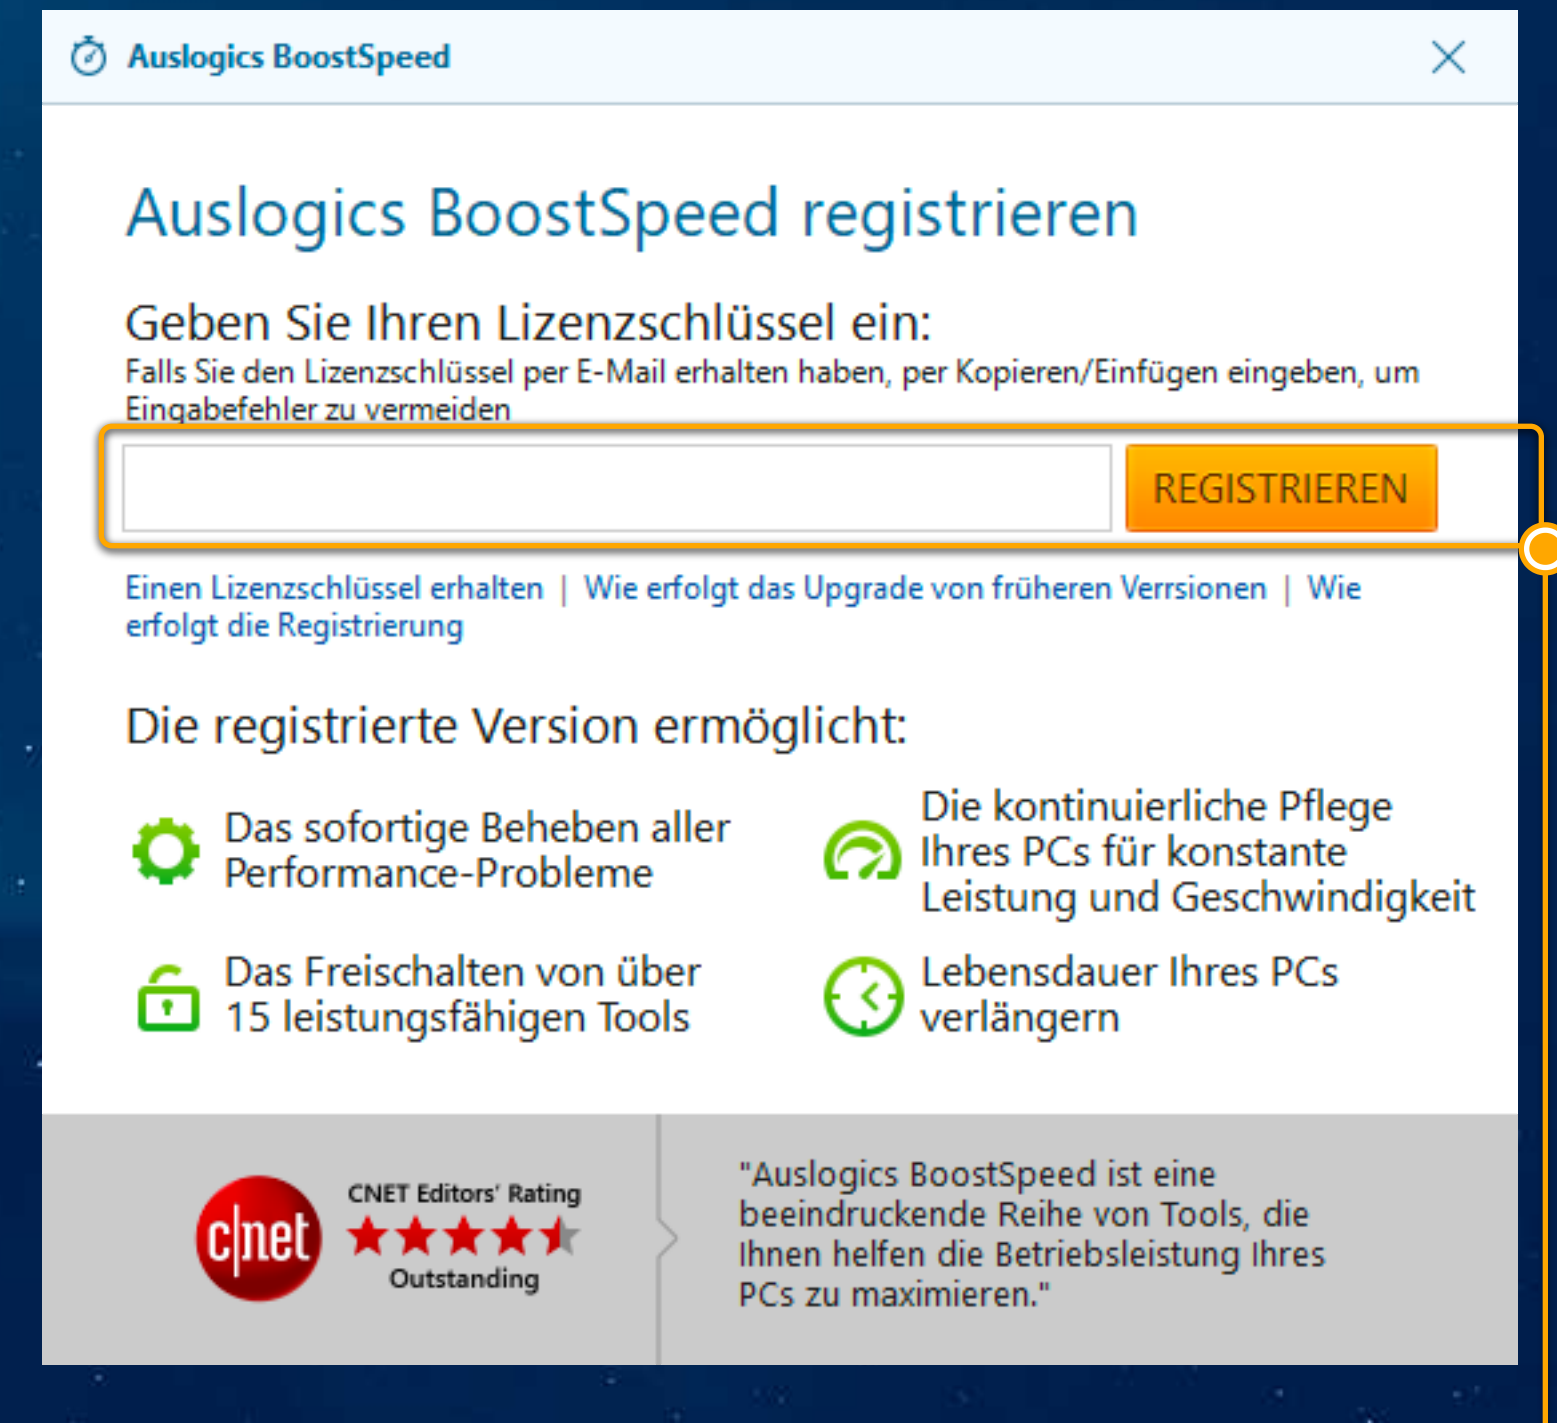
Auslogics BoostSpeed

Auslogics BoostSpeed registrieren

Geben Sie Ihren Lizenzschlüssel ein:
Falls Sie den Lizenzschlüssel per E-Mail erhalten haben, per Kopieren/Einfügen eingeben, um Eingabefehler zu vermeiden

REGISTRIEREN

Einen Lizenzschlüssel erhalten | Wie erfolgt das Upgrade von früheren Verrsionen | Wie erfolgt die Registrierung

Die registrierte Version ermöglicht:

Das sofortige Beheben aller Performance-Probleme

Die kontinuierliche Pflege Ihres PCs für konstante Leistung und Geschwindigkeit

Das Freischalten von über 15 leistungsfähigen Tools

Lebensdauer Ihres PCs verlängern

c|net

CNET Editors' Rating

Outstanding

"Auslogics BoostSpeed ist eine beeindruckende Reihe von Tools, die Ihnen helfen die Betriebsleistung Ihres PCs zu maximieren."